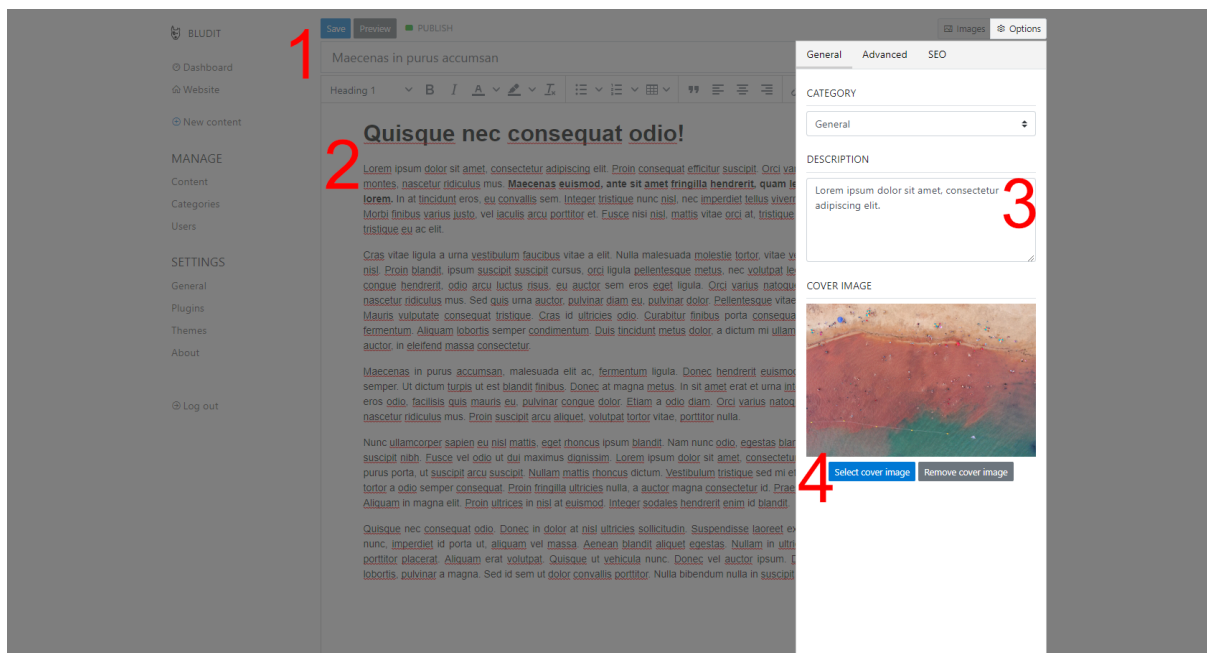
BLUDIT

Dashboard
Website

New content

MANAGE
Content
Categories
Users

SETTINGS
General
Plugins
Themes
About

Log out

Save Preview PUBLISH

1

Maecenas in purus accumsan

Heading 1

Quisque nec consequat odio!

2

Lorem ipsum dolor sit amet, consectetur adipiscing elit. Proin consequat efficitur suscipit. Orci va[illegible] montes, nascetur ridiculus mus. **Maecenas euismod, ante sit amet fringilla hendrerit, quam le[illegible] lorem.** In at tincidunt eros, eu convallis sem. Integer tristique nunc nisl, nec imperdiet tellus viverr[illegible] Morbi finibus varius justo, vel iaculis arcu porttitor et. Fusce nisi nisl, mattis vitae orci at, tristique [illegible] tristique eu ac elit.

Cras vitae ligula a urna vestibulum faucibus vitae a elit. Nulla malesuada molestie tortor, vitae v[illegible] nisl. Proin blandit, ipsum suscipit suscipit cursus, orci ligula pellentesque metus, nec volutpat le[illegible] congue hendrerit, odio arcu luctus risus, eu auctor sem eros eget ligula. Orci varius natoque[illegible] nascetur ridiculus mus. Sed quis urna auctor, pulvinar diam eu, pulvinar dolor. Pellentesque vitae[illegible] Mauris vulputate consequat tristique. Cras id ultricies odio. Curabitur finibus porta consequa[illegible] fermentum. Aliquam lobortis semper condimentum. Duis tincidunt metus dolor, a dictum mi ullam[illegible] auctor, in eleifend massa consectetur.

Maecenas in purus accumsan, malesuada elit ac, fermentum ligula. Donec hendrerit euismo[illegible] semper. Ut dictum turpis ut est blandit finibus. Donec at magna metus. In sit amet erat et urna int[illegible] eros odio, facilisis quis mauris eu, pulvinar congue dolor. Etiam a odio diam. Orci varius natoq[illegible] nascetur ridiculus mus. Proin suscipit arcu aliquet, volutpat tortor vitae, porttitor nulla.

Nunc ullamcorper sapien eu nisl mattis, eget rhoncus ipsum blandit. Nam nunc odio, egestas bla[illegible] suscipit nibh. Fusce vel odio ut dui maximus dignissim. Lorem ipsum dolor sit amet, consectetu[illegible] purus porta, ut suscipit arcu suscipit. Nullam mattis rhoncus dictum. Vestibulum tristique sed mi et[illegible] tortor a odio semper consequat. Proin fringilla ultricies nulla, a auctor magna consectetur id. Prae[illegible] Aliquam in magna elit. Proin ultrices in nisl at euismod. Integer sodales hendrerit enim id blandit.

Quisque nec consequat odio. Donec in dolor at nisl ultricies sollicitudin. Suspendisse laoreet ex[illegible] nunc, imperdiet id porta ut, aliquam vel massa. Aenean blandit aliquet egestas. Nullam in ultri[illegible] porttitor placerat. Aliquam erat volutpat. Quisque ut vehicula nunc. Donec vel auctor ipsum. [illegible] lobortis, pulvinar a magna. Sed id sem ut dolor convallis porttitor. Nulla bibendum nulla in suscipit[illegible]

Images Options

General Advanced SEO

CATEGORY
General

DESCRIPTION
Lorem ipsum dolor sit amet, consectetur adipiscing elit.

3

COVER IMAGE

4

Select cover image Remove cover image